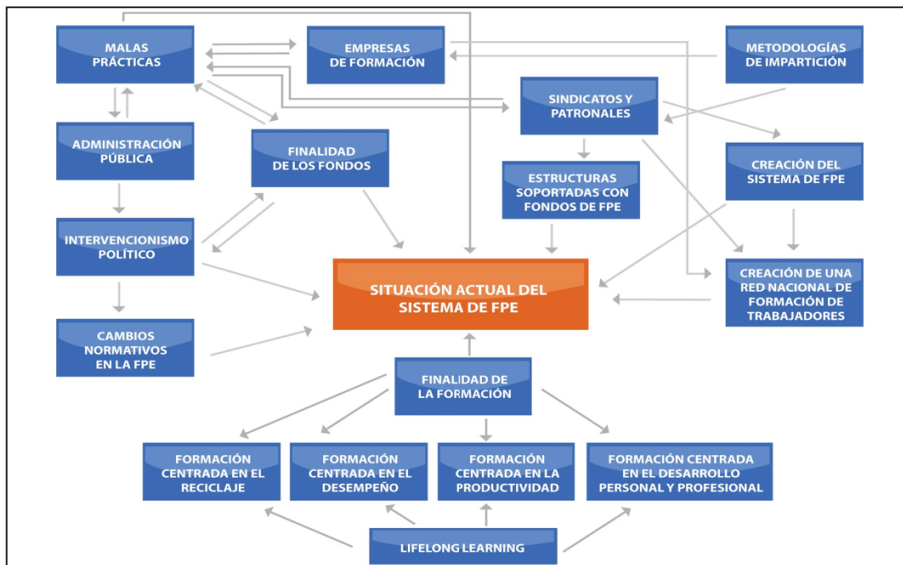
MALAS PRÁCTICAS

EMPRESAS DE FORMACIÓN

METODOLOGÍAS DE IMPARTICIÓN

SINDICATOS Y PATRONALES

ADMINISTRACIÓN PÚBLICA

FINALIDAD DE LOS FONDOS

ESTRUCTURAS SOPORTADAS CON FONDOS DE FPE

CREACIÓN DEL SISTEMA DE FPE

INTERVENCIONISMO POLÍTICO

SITUACIÓN ACTUAL DEL SISTEMA DE FPE

CREACIÓN DE UNA RED NACIONAL DE FORMACIÓN DE TRABAJADORES

CAMBIOS NORMATIVOS EN LA FPE

FINALIDAD DE LA FORMACIÓN

FORMACIÓN CENTRADA EN EL RECICLAJE

FORMACIÓN CENTRADA EN EL DESEMPEÑO

FORMACIÓN CENTRADA EN LA PRODUCTIVIDAD

FORMACIÓN CENTRADA EN EL DESARROLLO PERSONAL Y PROFESIONAL

LIFELONG LEARNING